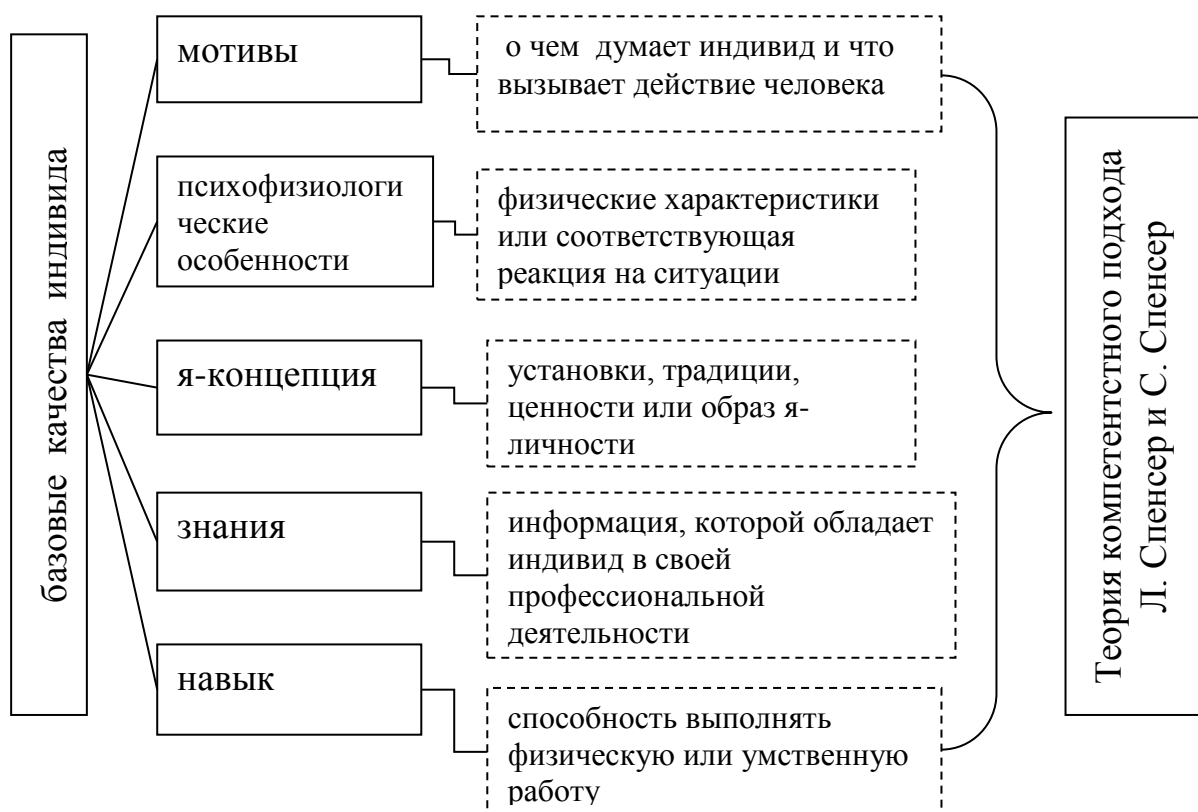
базовые качества индивида

мотивы

о чем думает индивид и что вызывает действие человека

психофизиологические особенности

физические характеристики или соответствующая реакция на ситуации

я-концепция

установки, традиции, ценности или образ я-личности

знания

информация, которой обладает индивид в своей профессиональной деятельности

навык

способность выполнять физическую или умственную работу

Теория компетентстного подхода Л. Спенсер и С. Спенсер